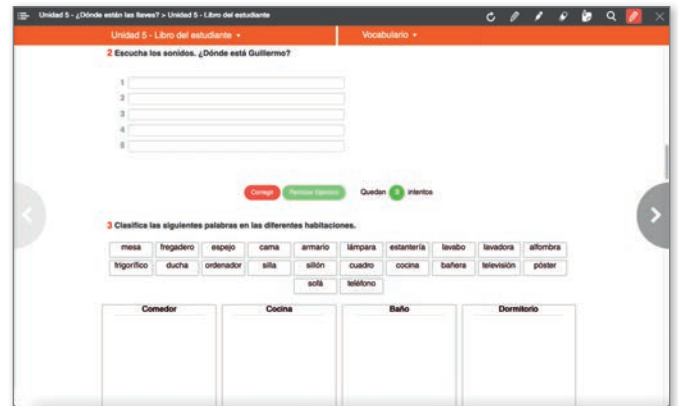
Unidad 5 - ¿Dónde están las llaves? > Unidad 5 - Libro del estudiante

Unidad 5 - Libro del estudiante ▾

Vocabulario ▾

2 Escucha los sonidos. ¿Dónde está Guillermo?

1
2
3
4
5

Corregir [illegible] Quedan 3 intentos

3 Clasifica las siguientes palabras en las diferentes habitaciones.

mesa fregadero espejo cama armario lámpara estantería lavabo lavadora alfombra frigorífico ducha ordenador silla sillón cuadro cocina bañera televisión póster sofá teléfono

| Comedor | Cocina | Baño | Dormitorio |
|---|---|---|---|
| | | | |